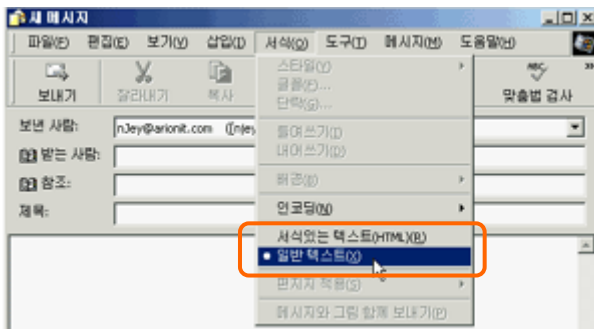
새 메시지

파일(F) 편집(E) 보기(V) 삽입(I) 서식(O) 도구(T) 메시지(M) 도움말(H)

보내기 잘라내기 복사 맞춤법 검사

보낸 사람: nJey@arionit.com ([nJey

받는 사람:

참조:

제목:

스타일(Y)
글꼴(F)...
단락(P)...
들여쓰기(I)
내어쓰기(D)
배경(B)
인코딩(N)
서식있는 텍스트(HTML)(R)
• 일반 텍스트(X)
편지지 적용(S)
메시지와 그림 함께 보내기(P)